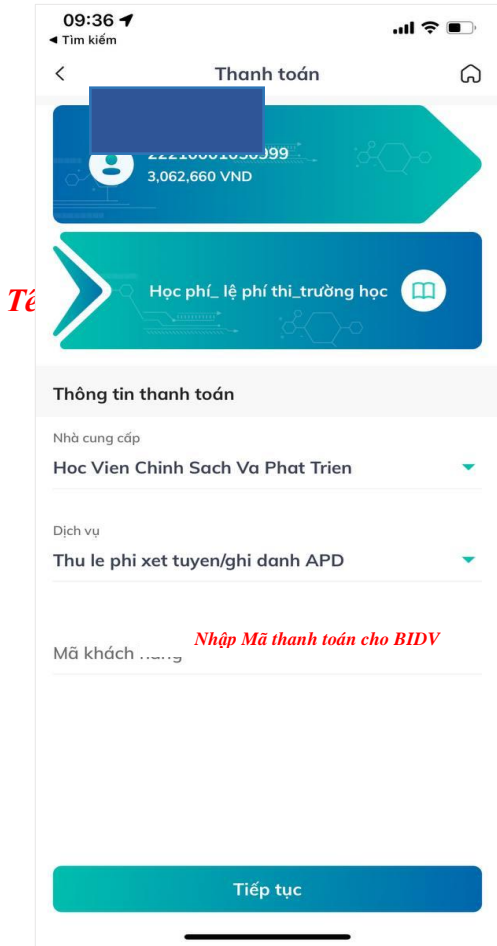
09:36
◂ Tìm kiếm

Thanh toán

22210001050099
3,062,660 VND

Té

Học phí_ lệ phí thi_trường học

Thông tin thanh toán

Nhà cung cấp
Hoc Vien Chinh Sach Va Phat Trien

Dịch vụ
Thu le phi xet tuyen/ghi danh APD

Nhập Mã thanh toán cho BIDV

Mã khách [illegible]

Tiếp tục